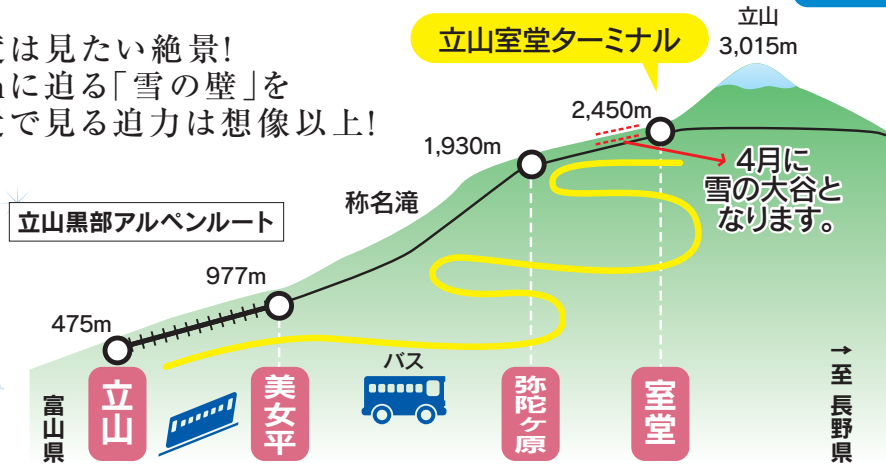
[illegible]は見たい絶景!
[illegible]に迫る「雪の壁」を
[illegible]で見る迫力は想像以上!

立山室堂ターミナル

立山
3,015m

2,450m

1,930m

4月に
雪の大谷と
なります。

称名滝

立山黒部アルペンルート

977m

475m

バス

富山県

立山

美女平

弥陀ヶ原

室堂

→至 長野県